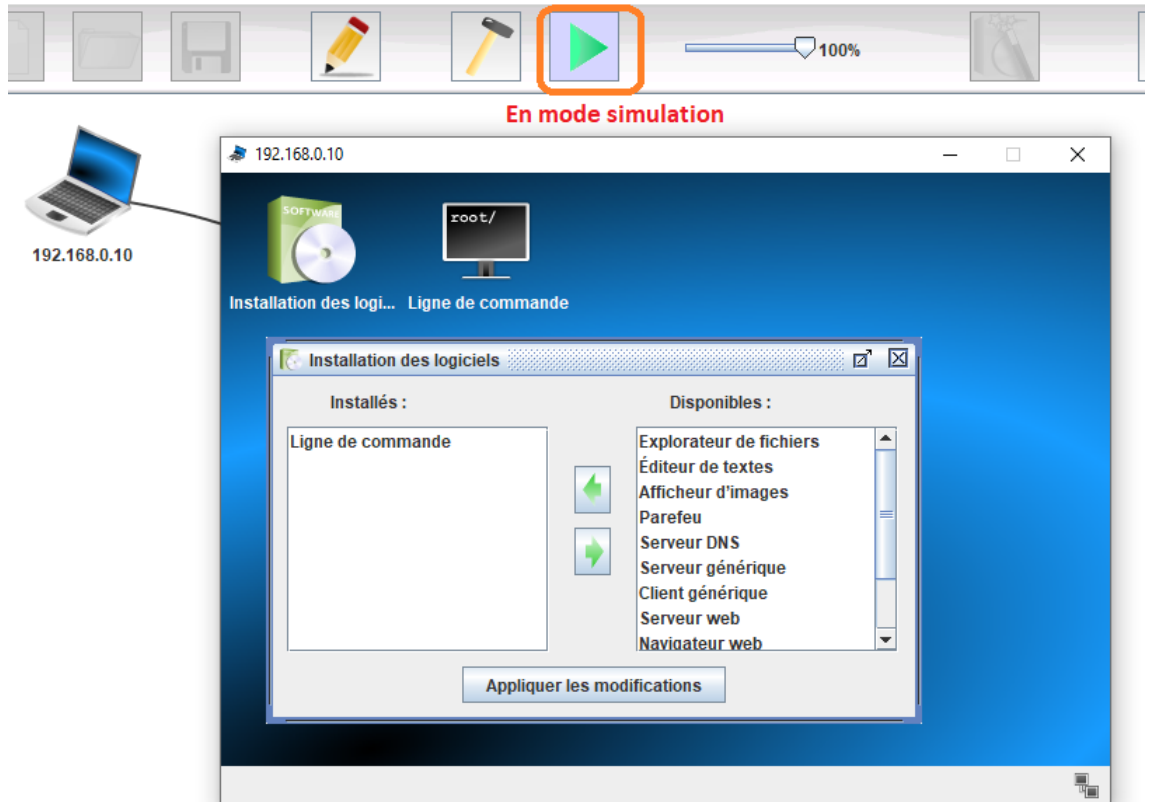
100%

En mode simulation

192.168.0.10

192.168.0.10

SOFTWARE

root/

Installation des logi... Ligne de commande

Installation des logiciels

Installés :

Disponibles :

Ligne de commande

Explorateur de fichiers
Éditeur de textes
Afficheur d'images
Parefeu
Serveur DNS
Serveur générique
Client générique
Serveur web
Navigateur web

Appliquer les modifications